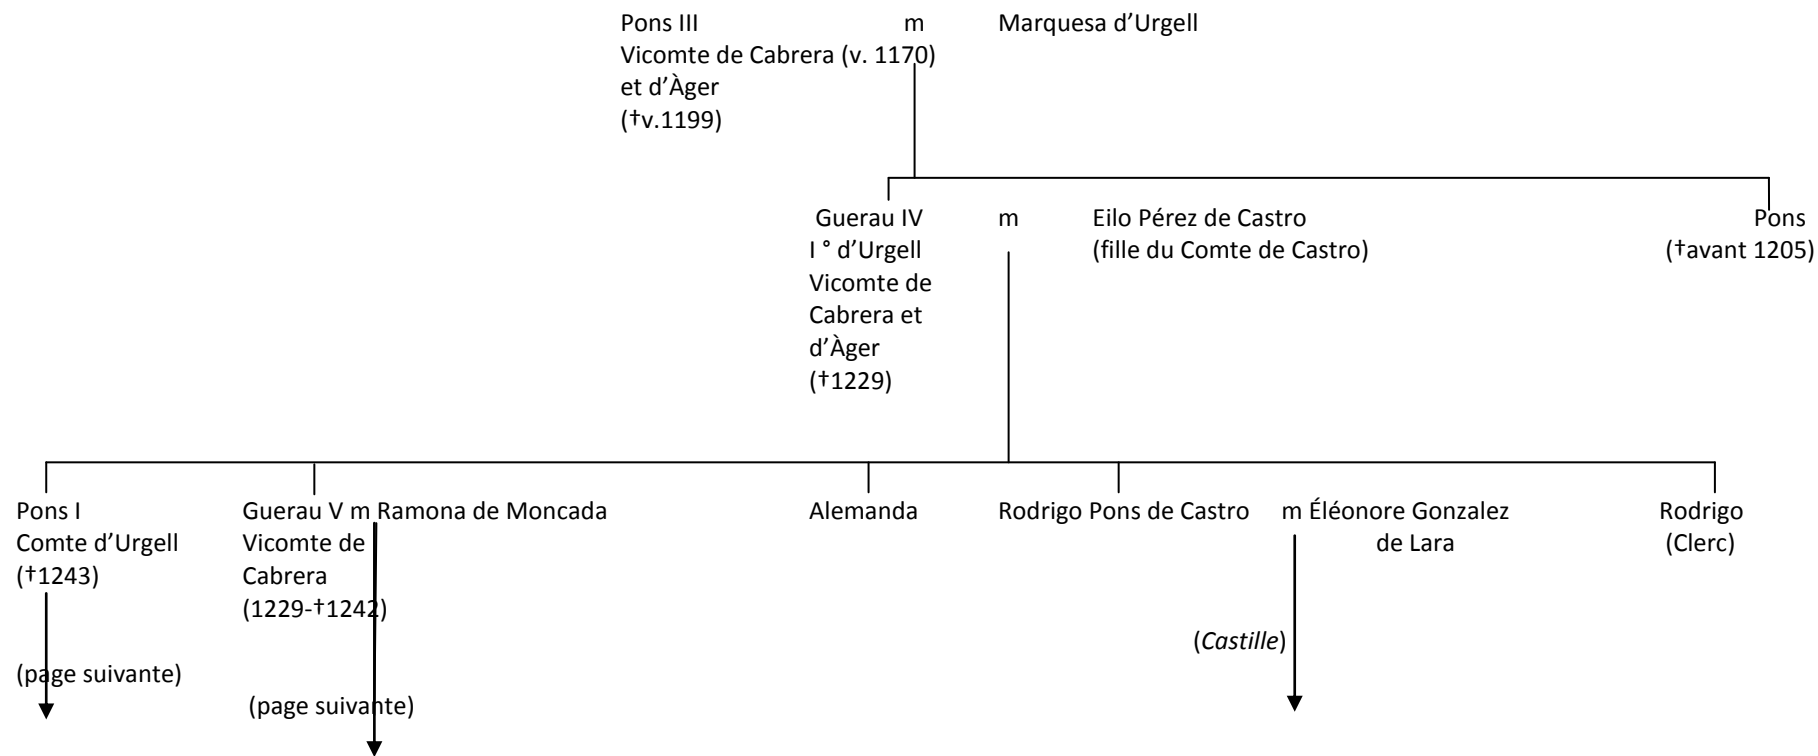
Pons III m Marquesa d'Urgell
Vicomte de Cabrera (v. 1170)
et d'Àger
(†v.1199)

Guerau IV m Eilo Pérez de Castro
I ° d'Urgell (fille du Comte de Castro)
Vicomte de
Cabrera et
d'Àger
(†1229)

Pons
(†avant 1205)

Pons I
Comte d'Urgell
(†1243)

(page suivante)

Guerau V m Ramona de Moncada
Vicomte de
Cabrera
(1229-†1242)

(page suivante)

Alemanda

Rodrigo Pons de Castro m Éléonore Gonzalez de Lara

(*Castille*)

Rodrigo
(Clerc)